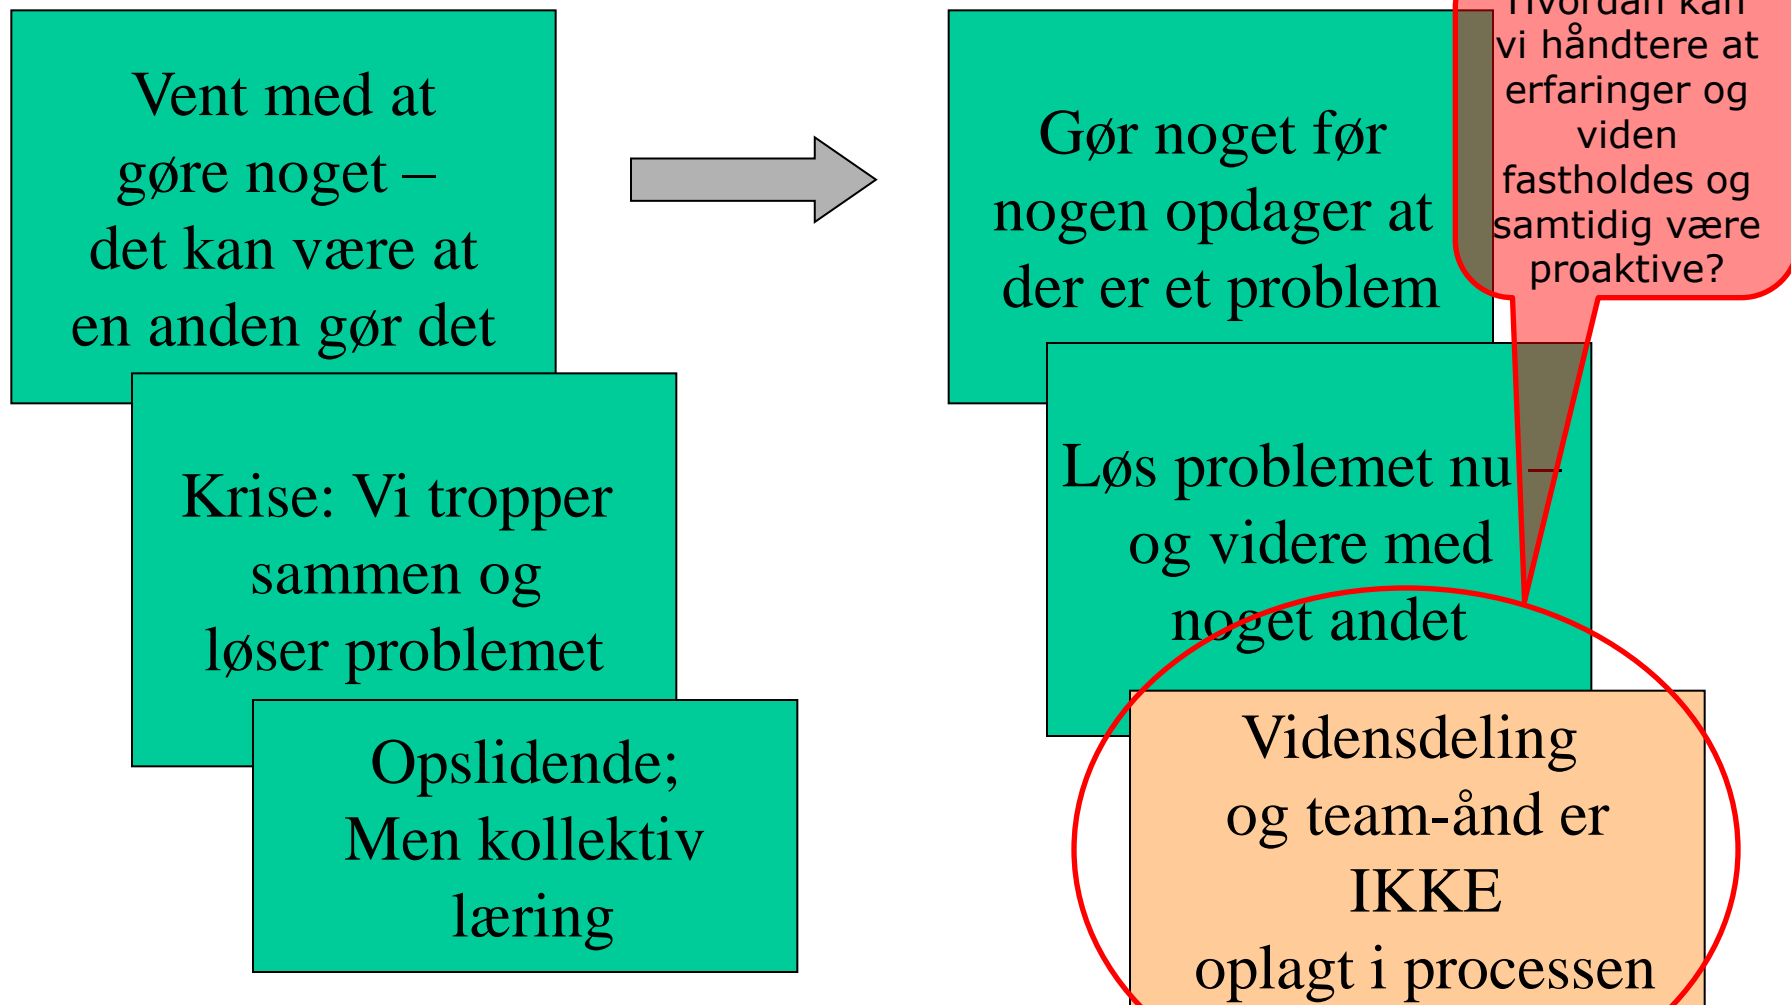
Vent med at gøre noget – det kan være at en anden gør det

Krise: Vi tropper sammen og løser problemet

Opslidende; Men kollektiv læring

Gør noget før nogen opdager at der er et problem

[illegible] vi håndtere at erfaringer og viden fastholdes og samtidig være proaktive?

Løs problemet nu – og videre med noget andet

Vidensdeling og team-ånd er IKKE oplagt i processen